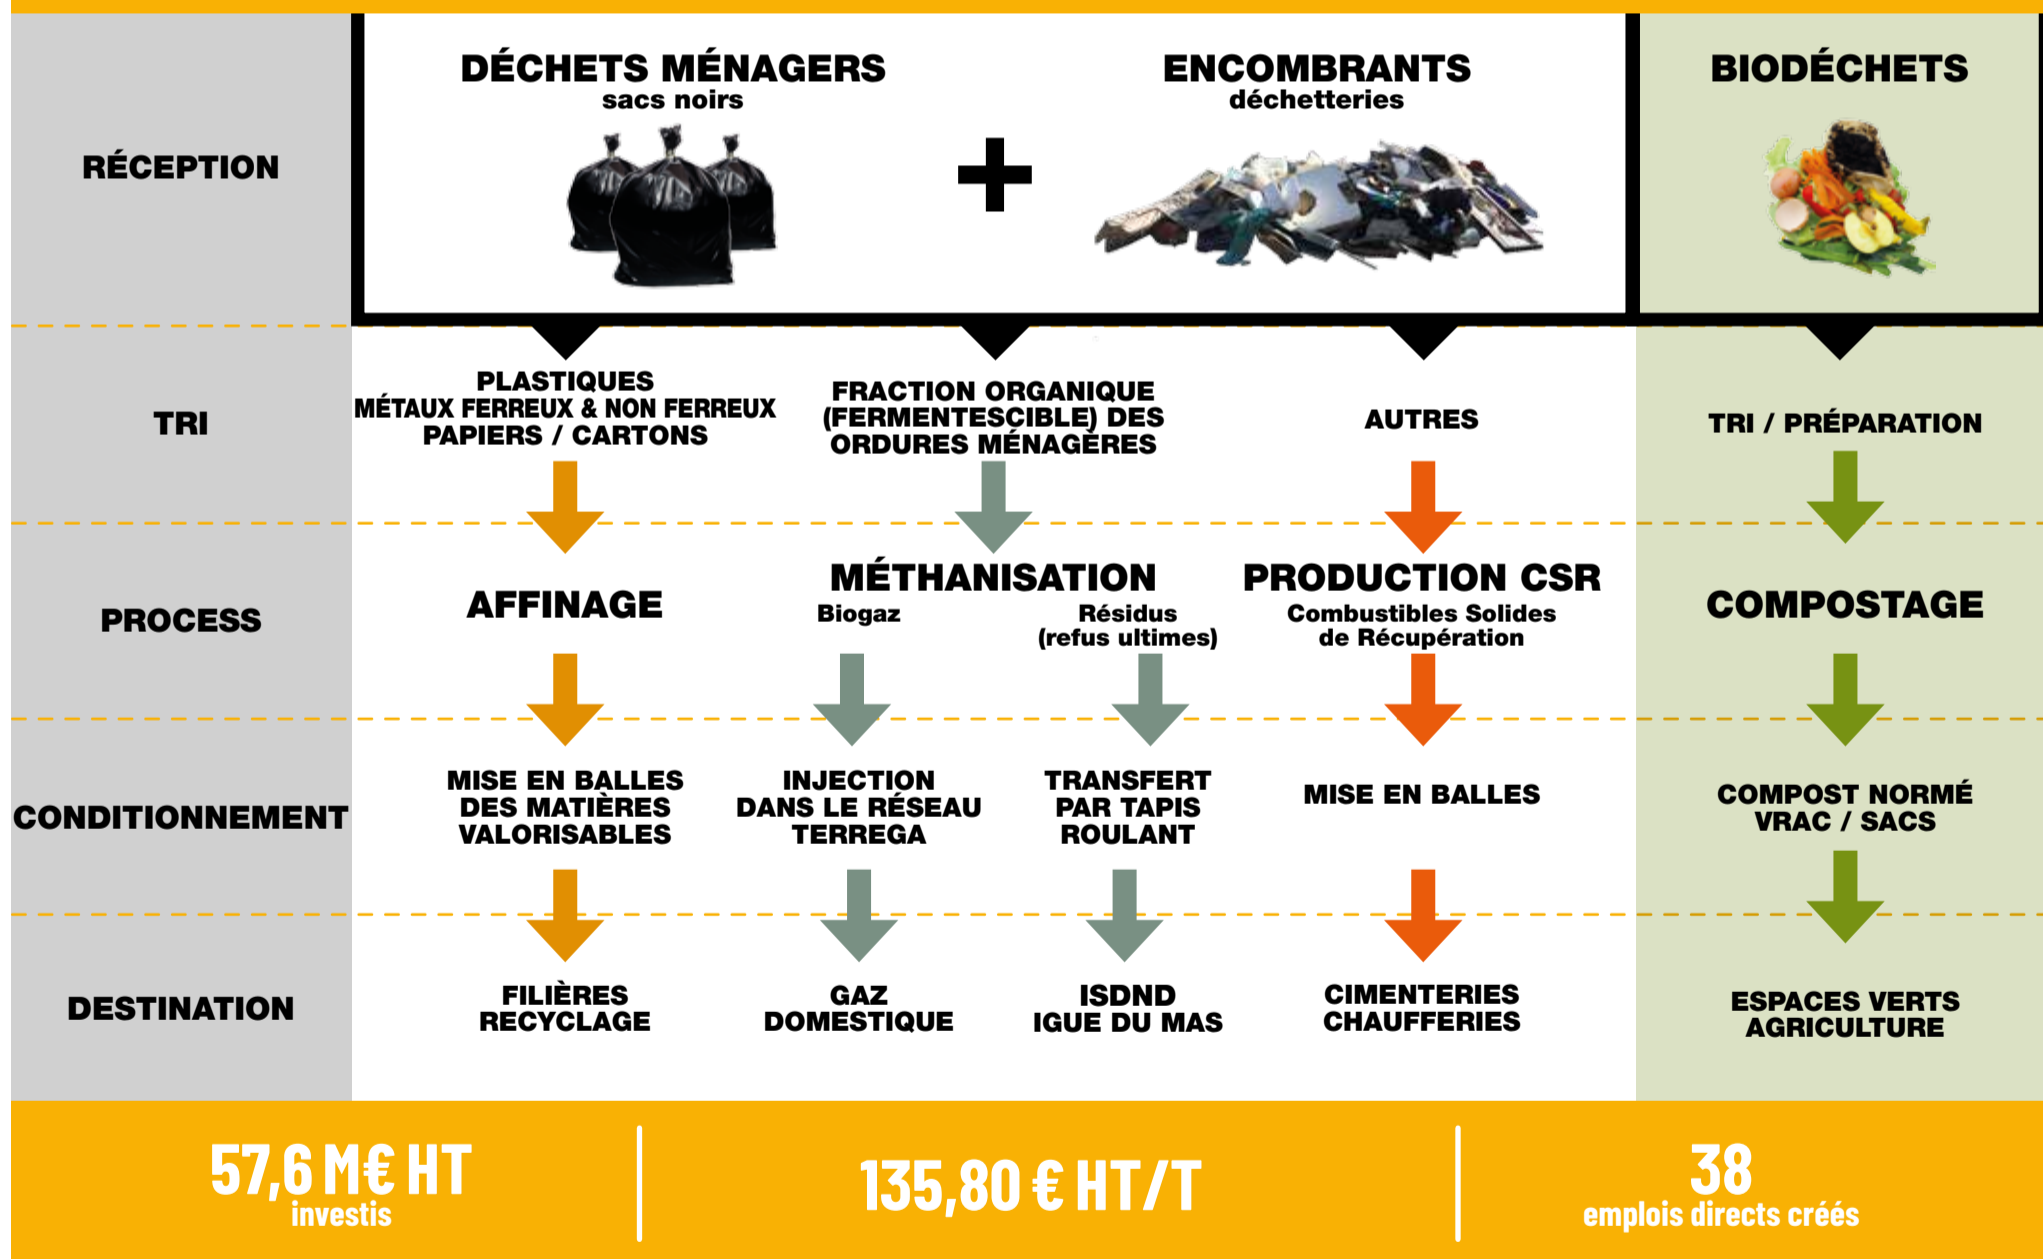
RÉCEPTION

DÉCHETS MÉNAGERS
sacs noirs

+

ENCOMBRANTS
déchetteries

BIODÉCHETS

TRI

PLASTIQUES
MÉTAUX FERREUX & NON FERREUX
PAPIERS / CARTONS

FRACTION ORGANIQUE (FERMENTESCIBLE) DES ORDURES MÉNAGÈRES

AUTRES

TRI / PRÉPARATION

PROCESS

AFFINAGE

MÉTHANISATION
Biogaz
Résidus (refus ultimes)

PRODUCTION CSR
Combustibles Solides de Récupération

COMPOSTAGE

CONDITIONNEMENT

MISE EN BALLES DES MATIÈRES VALORISABLES

INJECTION DANS LE RÉSEAU TERREGA

TRANSFERT PAR TAPIS ROULANT

MISE EN BALLES

COMPOST NORMÉ VRAC / SACS

DESTINATION

FILIÈRES RECYCLAGE

GAZ DOMESTIQUE

ISDND IGUE DU MAS

CIMENTERIES CHAUFFERIES

ESPACES VERTS AGRICULTURE

57,6 M€ HT
investis

135,80 € HT/T

38
emplois directs créés